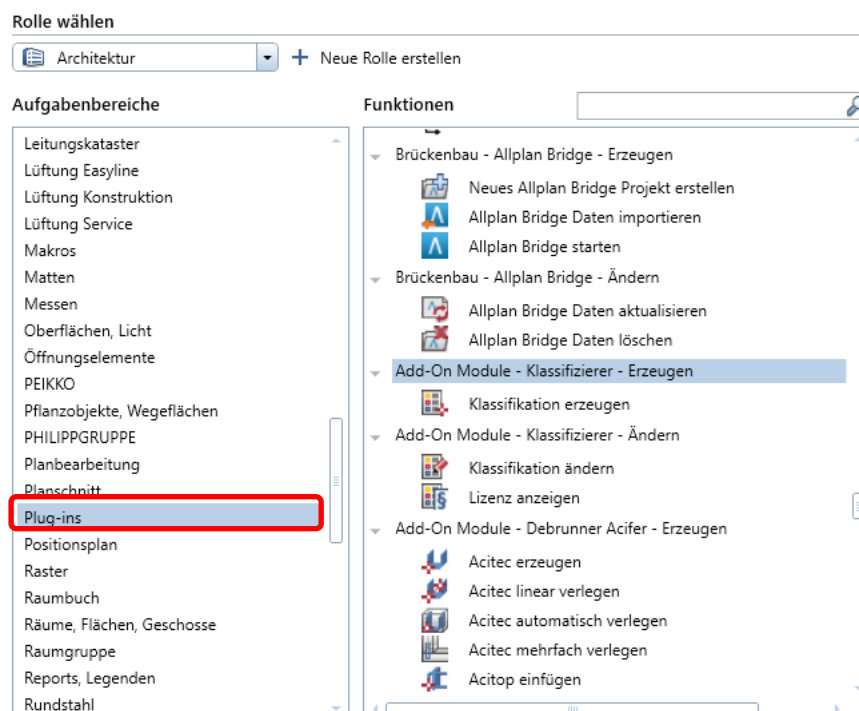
Rolle wählen

Architektur

+ Neue Rolle erstellen

Aufgabenbereiche

Leitungskataster
Lüftung Easyline
Lüftung Konstruktion
Lüftung Service
Makros
Matten
Messen
Oberflächen, Licht
Öffnungselemente
PEIKKO
Pflanzobjekte, Wegeflächen
PHILIPPGRUPPE
Planbearbeitung
Planschnitt
Plug-ins
Positionsplan
Raster
Raumbuch
Räume, Flächen, Geschosse
Raumgruppe
Reports, Legenden
Rundstahl

Funktionen

Brückenbau - Allplan Bridge - Erzeugen
Neues Allplan Bridge Projekt erstellen
Allplan Bridge Daten importieren
Allplan Bridge starten
Brückenbau - Allplan Bridge - Ändern
Allplan Bridge Daten aktualisieren
Allplan Bridge Daten löschen
Add-On Module - Klassifizierer - Erzeugen
Klassifikation erzeugen
Add-On Module - Klassifizierer - Ändern
Klassifikation ändern
Lizenz anzeigen
Add-On Module - Debrunner Acifer - Erzeugen
Acitec erzeugen
Acitec linear verlegen
Acitec automatisch verlegen
Acitec mehrfach verlegen
Acitop einfügen